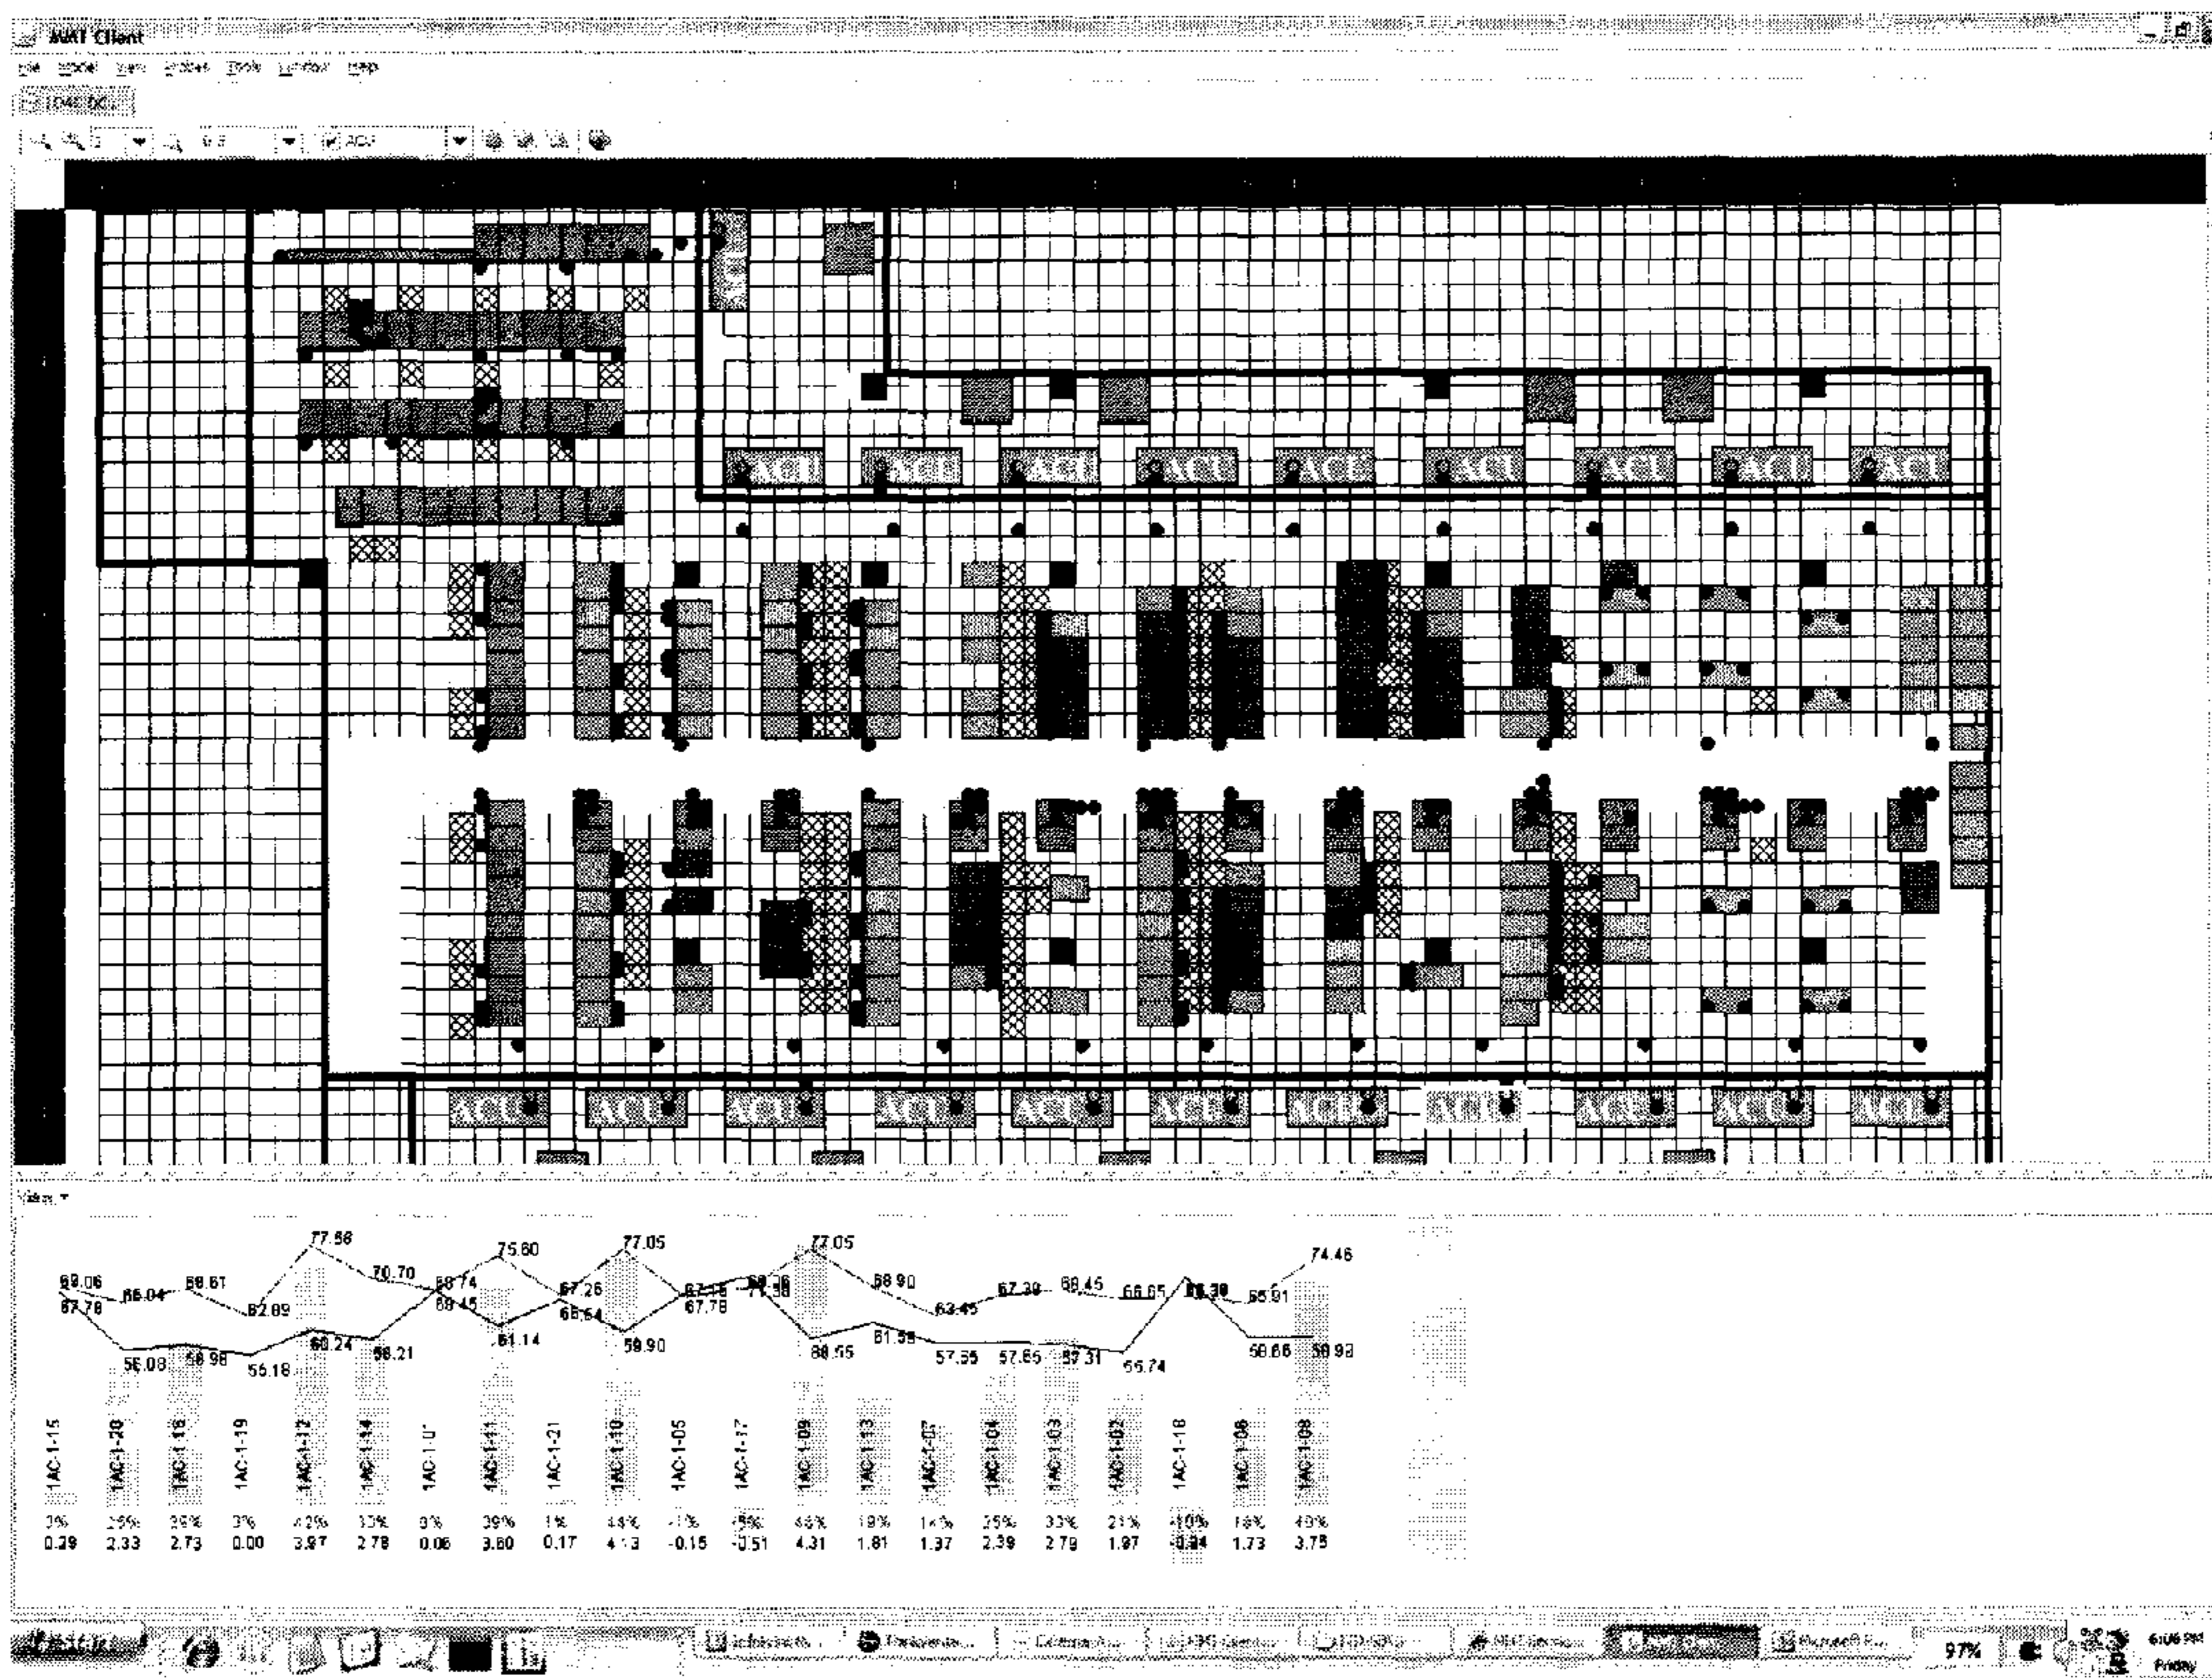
MMT Client

File Model View Probes Tools Window Help

ACU ACU ACU ACU ACU ACU ACU ACU ACU

ACU ACU ACU ACU ACU ACU ACU ACU ACU ACU ACU

Views

77.58
69.06 66.04 68.61 70.70 68.74 75.80 77.05 77.05
67.78 62.89 68.45 67.26 68.64 67.78 68.90 67.39 68.45 66.65 74.46
56.08 58.98 55.18 60.24 58.21 61.14 59.90 68.55 61.58 57.55 57.65 57.31 56.74 58.68 58.93

1AC-1-15 1AC-1-20 1AC-1-16 1AC-1-19 1AC-1-12 1AC-1-14 1AC-1-0? 1AC-1-11 1AC-1-21 1AC-1-10 1AC-1-05 1AC-1-17 1AC-1-09 1AC-1-13 1AC-1-07 1AC-1-04 1AC-1-03 1AC-1-02 1AC-1-18 1AC-1-06 1AC-1-08

3% 35% 35% 3% 42% 33% 3% 39% 1% 44% -1% -5% 46% 18% 14% 25% 33% 21% -10% 16% 40%
0.29 2.33 2.73 0.00 3.97 2.78 0.06 3.60 0.17 4.13 -0.15 -0.51 4.31 1.81 1.37 2.39 2.79 1.97 -0.94 1.73 3.75

97%
Friday